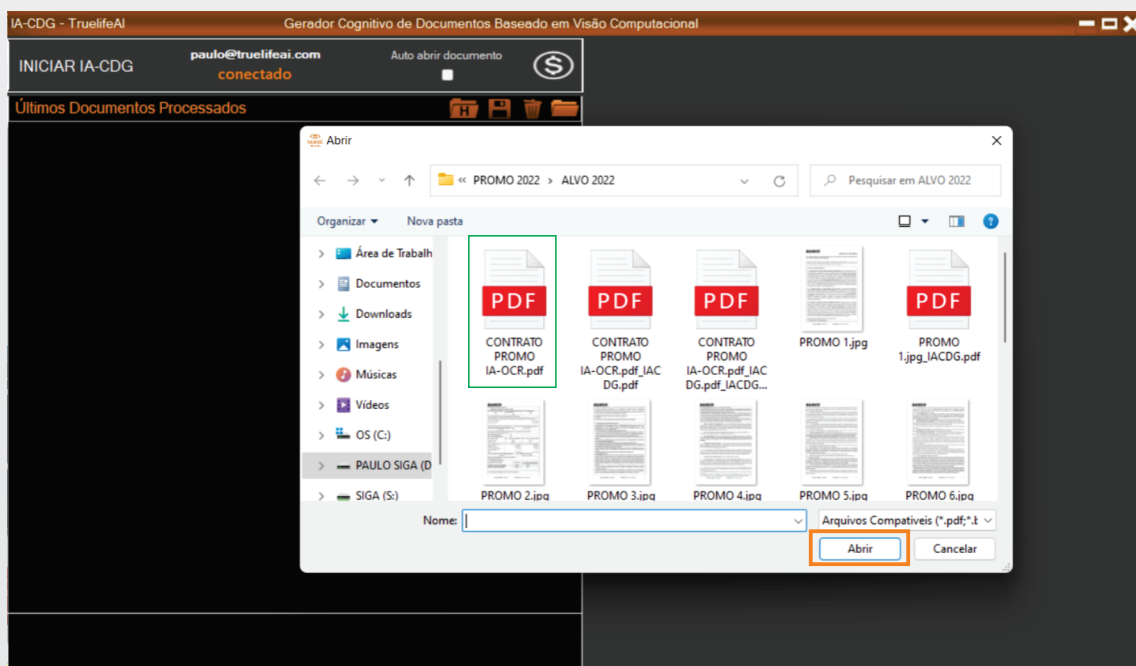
IA-CDG - TruelifeAI
Gerador Cognitivo de Documentos Baseado em Visão Computacional

INICIAR IA-CDG
paulo@truelifeai.com
conectado
Auto abrir documento

Últimos Documentos Processados

Abrir

« PROMO 2022 › ALVO 2022
Pesquisar em ALVO 2022

Organizar ▾
Nova pasta

Área de Trabalh
Documentos
Downloads
Imagens
Músicas
Vídeos
OS (C:)
PAULO SIGA (D
SIGA (S:)

PDF
CONTRATO PROMO IA-OCR.pdf
PDF
CONTRATO PROMO IA-OCR.pdf_IACDG.pdf
PDF
CONTRATO PROMO IA-OCR.pdf_IACDG.pdf_IACDG...
PROMO 1.jpg
PDF
PROMO 1.jpg_IACDG.pdf
PROMO 2.jpg
PROMO 3.jpg
PROMO 4.jpg
PROMO 5.jpg
PROMO 6.jpg

Nome:
Arquivos Compatíveis (*.pdf;*.b
Abrir
Cancelar